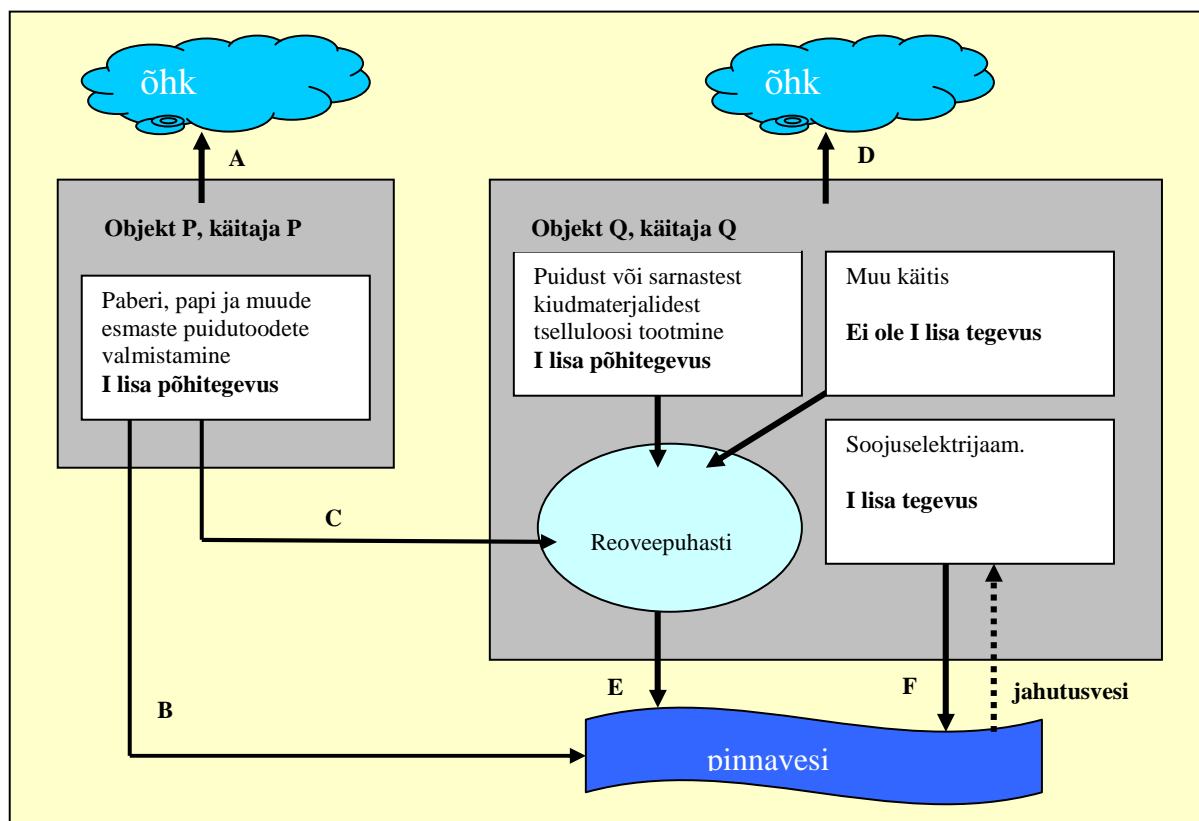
õhk

õhk

A

D

Objekt P, käitaja P

Paberi, papi ja muude esmaste puidutoodete valmistamine
**I lisa põhitegevus**

Objekt Q, käitaja Q

Puidust või sarnastest kiudmaterjalidest tselluloosi tootmine
**I lisa põhitegevus**

Muu käitis
**Ei ole I lisa tegevus**

Soojuselektrijaam.
**I lisa tegevus**

C

Reoveepuhasti

E

F

jahutusvesi

B

pinnavesi